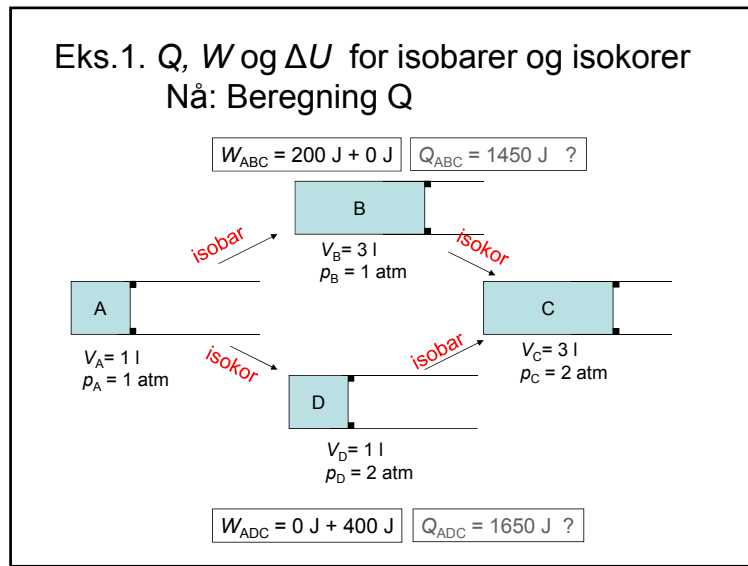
Eks.1. $Q$, $W$ og $\Delta U$ for isobarer og isokorer
Nå: Beregning Q

$W_{ABC}$ = 200 J + 0 J | $Q_{ABC}$ = 1450 J ?

B

isobar

isokor

$V_B$= 3 l
$p_B$ = 1 atm

A

C

$V_A$= 1 l
$p_A$ = 1 atm

isokor

isobar

$V_C$= 3 l
$p_C$ = 2 atm

D

$V_D$= 1 l
$p_D$ = 2 atm

$W_{ADC}$ = 0 J + 400 J | $Q_{ADC}$ = 1650 J ?